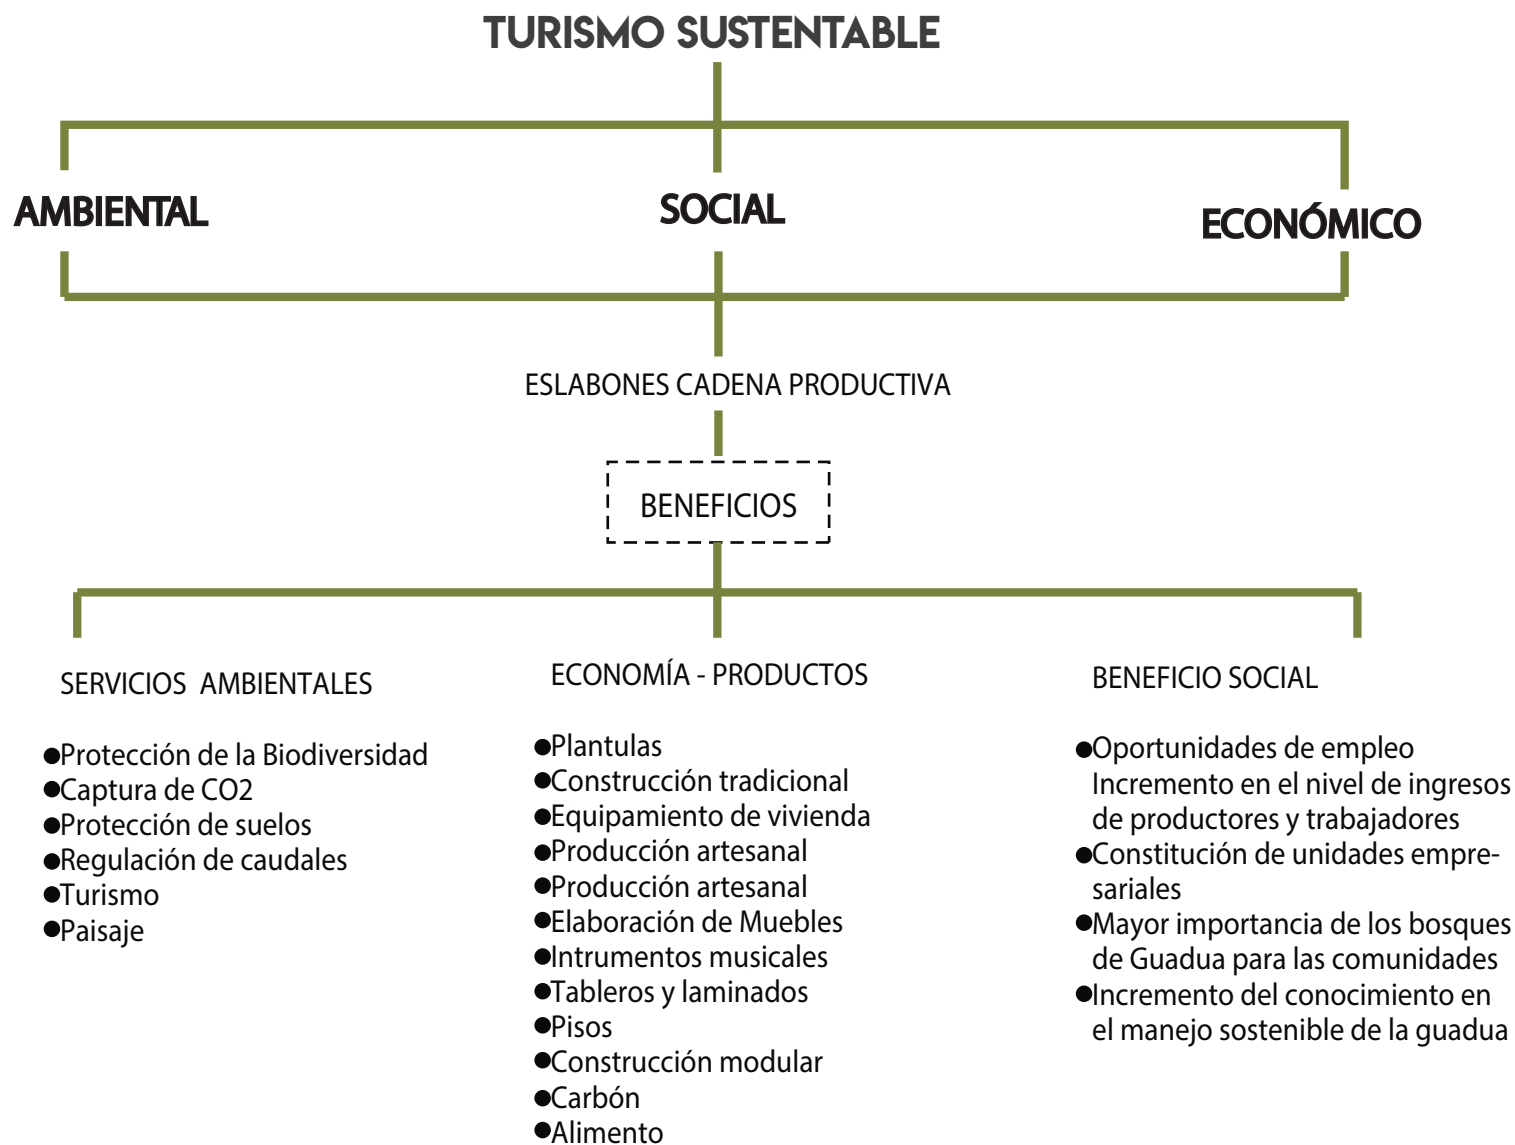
TURISMO SUSTENTABLE

AMBIENTAL

SOCIAL

ECONÓMICO

ESLABONES CADENA PRODUCTIVA

BENEFICIOS

SERVICIOS AMBIENTALES

●Protección de la Biodiversidad
●Captura de CO2
●Protección de suelos
●Regulación de caudales
●Turismo
●Paisaje

ECONOMÍA - PRODUCTOS

●Plantulas
●Construcción tradicional
●Equipamiento de vivienda
●Producción artesanal
●Producción artesanal
●Elaboración de Muebles
●Intrumentos musicales
●Tableros y laminados
●Pisos
●Construcción modular
●Carbón
●Alimento

BENEFICIO SOCIAL

●Oportunidades de empleo Incremento en el nivel de ingresos de productores y trabajadores
●Constitución de unidades empresariales
●Mayor importancia de los bosques de Guadua para las comunidades
●Incremento del conocimiento en el manejo sostenible de la guadua